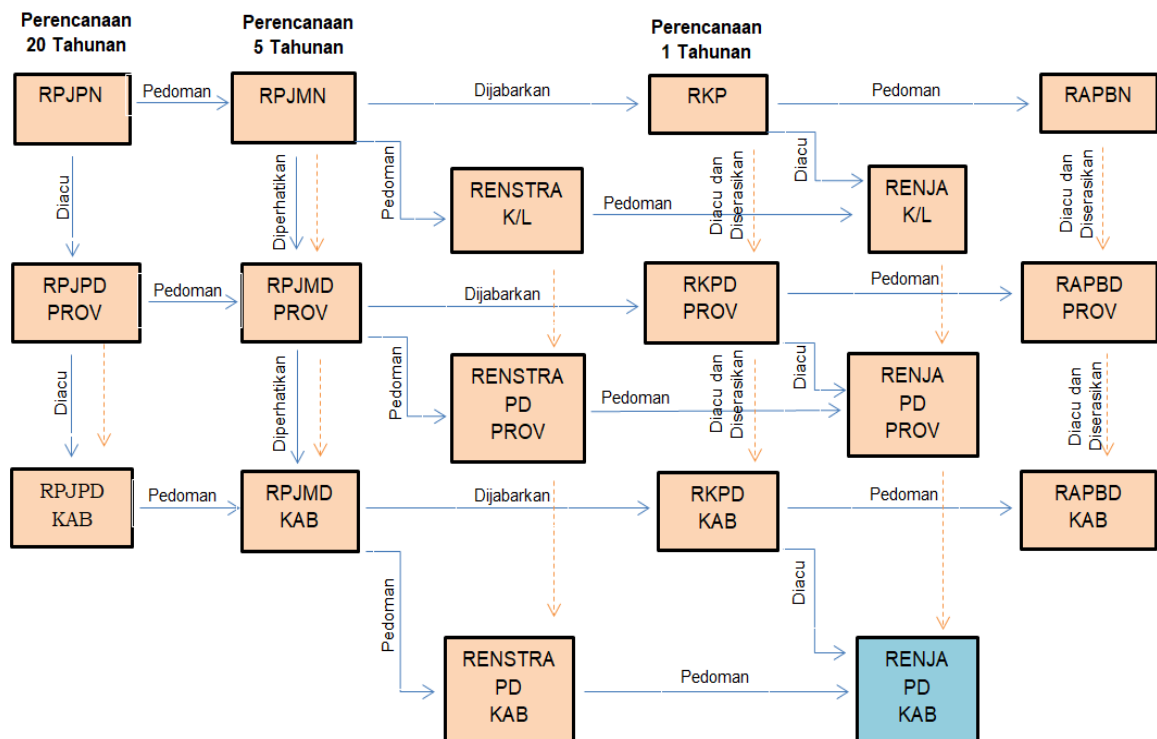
Perencanaan 20 Tahunan

Perencanaan 5 Tahunan

Perencanaan 1 Tahunan

RPJPN

Pedoman

RPJMN

Dijabarkan

RKP

Pedoman

RAPBN

Diacu

Diperhatikan

Pedoman

RENSTRA K/L

Pedoman

Diacu dan Diserasikan

Diacu

RENJA K/L

Diacu dan Diserasikan

RPJPD PROV

Pedoman

RPJMD PROV

Dijabarkan

RKPD PROV

Pedoman

RAPBD PROV

Diacu

Diperhatikan

Pedoman

RENSTRA PD PROV

Pedoman

Diacu dan Diserasikan

Diacu

RENJA PD PROV

Diacu dan Diserasikan

RPJPD KAB

Pedoman

RPJMD KAB

Dijabarkan

RKPD KAB

Pedoman

RAPBD KAB

Pedoman

Diacu

RENSTRA PD KAB

Pedoman

RENJA PD KAB